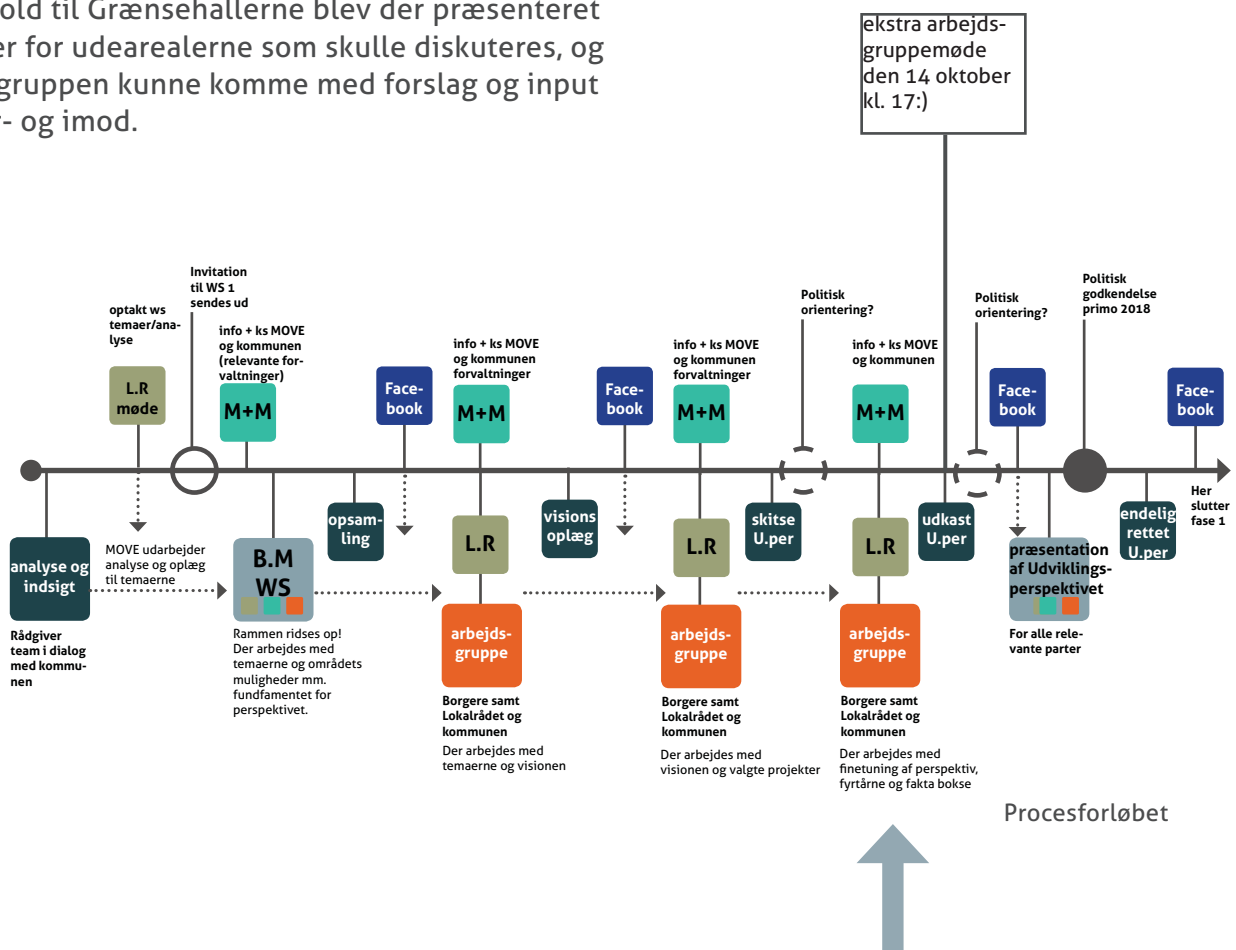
old til Grænsehallerne blev der præsenteret er for udearealerne som skulle diskuteres, og gruppen kunne komme med forslag og input r- og imod.

ekstra arbejdsgruppemøde den 14 oktober kl. 17:)

Invitation til WS 1 sendes ud

optakt ws temaer/analyse

L.R møde

info + ks MOVE og kommunen (relevante forvaltninger)

M+M

Facebook

info + ks MOVE og kommunen forvaltninger

M+M

Facebook

info + ks MOVE og kommunen forvaltninger

M+M

Politisk orientering?

info + ks MOVE og kommunen

M+M

Politisk orientering?

Facebook

Politisk godkendelse primo 2018

Facebook

Her slutter fase 1

analyse og indsigt

Rådgiver team i dialog med kommunen

MOVE udarbejder analyse og oplæg til temaerne

B.M WS

Rammen ridses op! Der arbejdes med temaerne og områdets muligheder mm. fundfamentet for perspektivet.

opsamling

L.R

arbejdsgruppe

Borgere samt Lokalrådet og kommunen

Der arbejdes med temaerne og visionen

visions oplæg

L.R

arbejdsgruppe

Borgere samt Lokalrådet og kommunen

Der arbejdes med visionen og valgte projekter

skitse U.per

L.R

arbejdsgruppe

Borgere samt Lokalrådet og kommunen

Der arbejdes med finetuning af perspektiv, fyrtårne og fakta bokse

udkast U.per

præsentation af Udviklingsperspektivet

For alle relevante parter

endelig rettet U.per

Procesforløbet